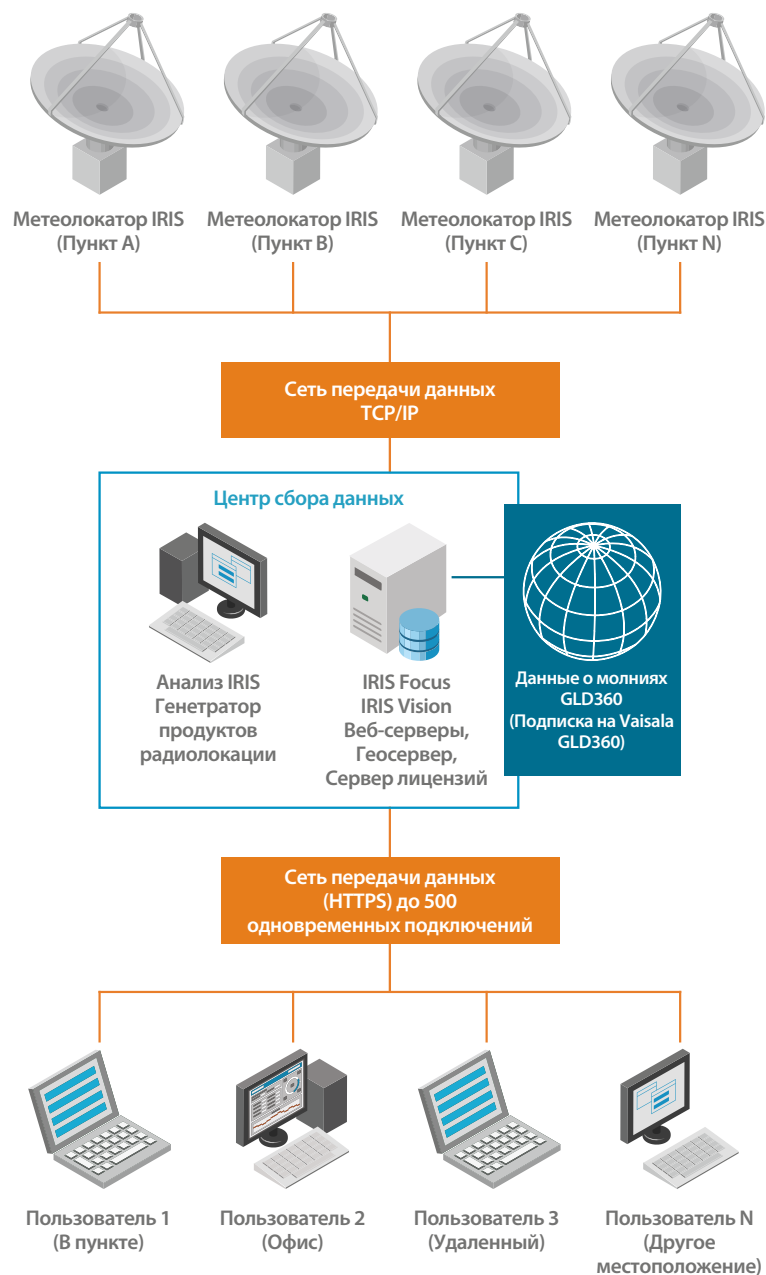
Метеолокатор IRIS (Пункт A)

Метеолокатор IRIS (Пункт B)

Метеолокатор IRIS (Пункт C)

Метеолокатор IRIS (Пункт N)

Сеть передачи данных TCP/IP

Центр сбора данных

Анализ IRIS Генетратор продуктов радиолокации

IRIS Focus IRIS Vision Веб-серверы, Геосервер, Сервер лицензий

Данные о молниях GLD360 (Подписка на Vaisala GLD360)

Сеть передачи данных (HTTPS) до 500 одновременных подключений

Пользователь 1 (В пункте)

Пользователь 2 (Офис)

Пользователь 3 (Удаленный)

Пользователь N (Другое местоположение)